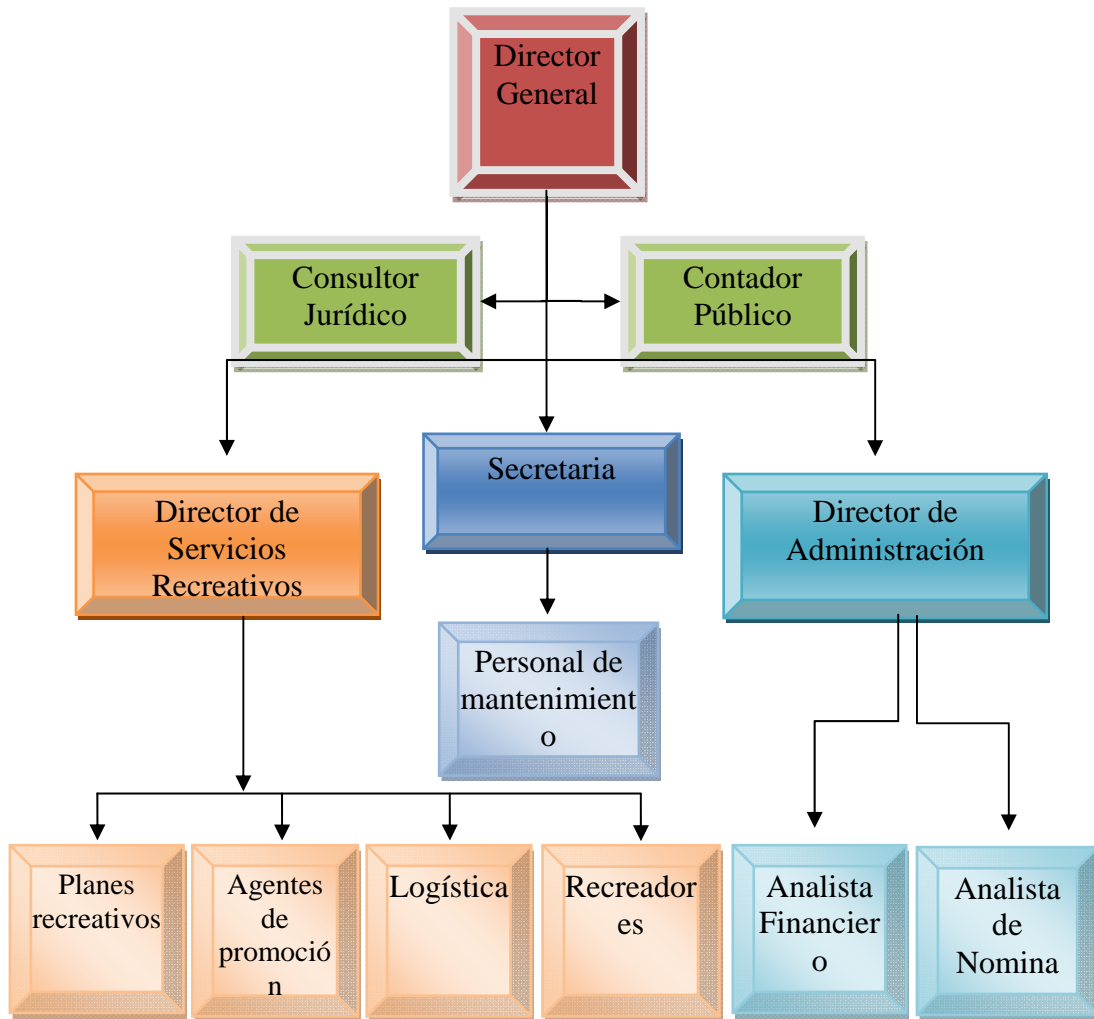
Director General

Consultor Jurídico

Contador Público

Director de Servicios Recreativos

Secretaria

Director de Administración

Personal de mantenimient o

Planes recreativos

Agentes de promoció n

Logística

Recreador es

Analista Financier o

Analista de Nomina